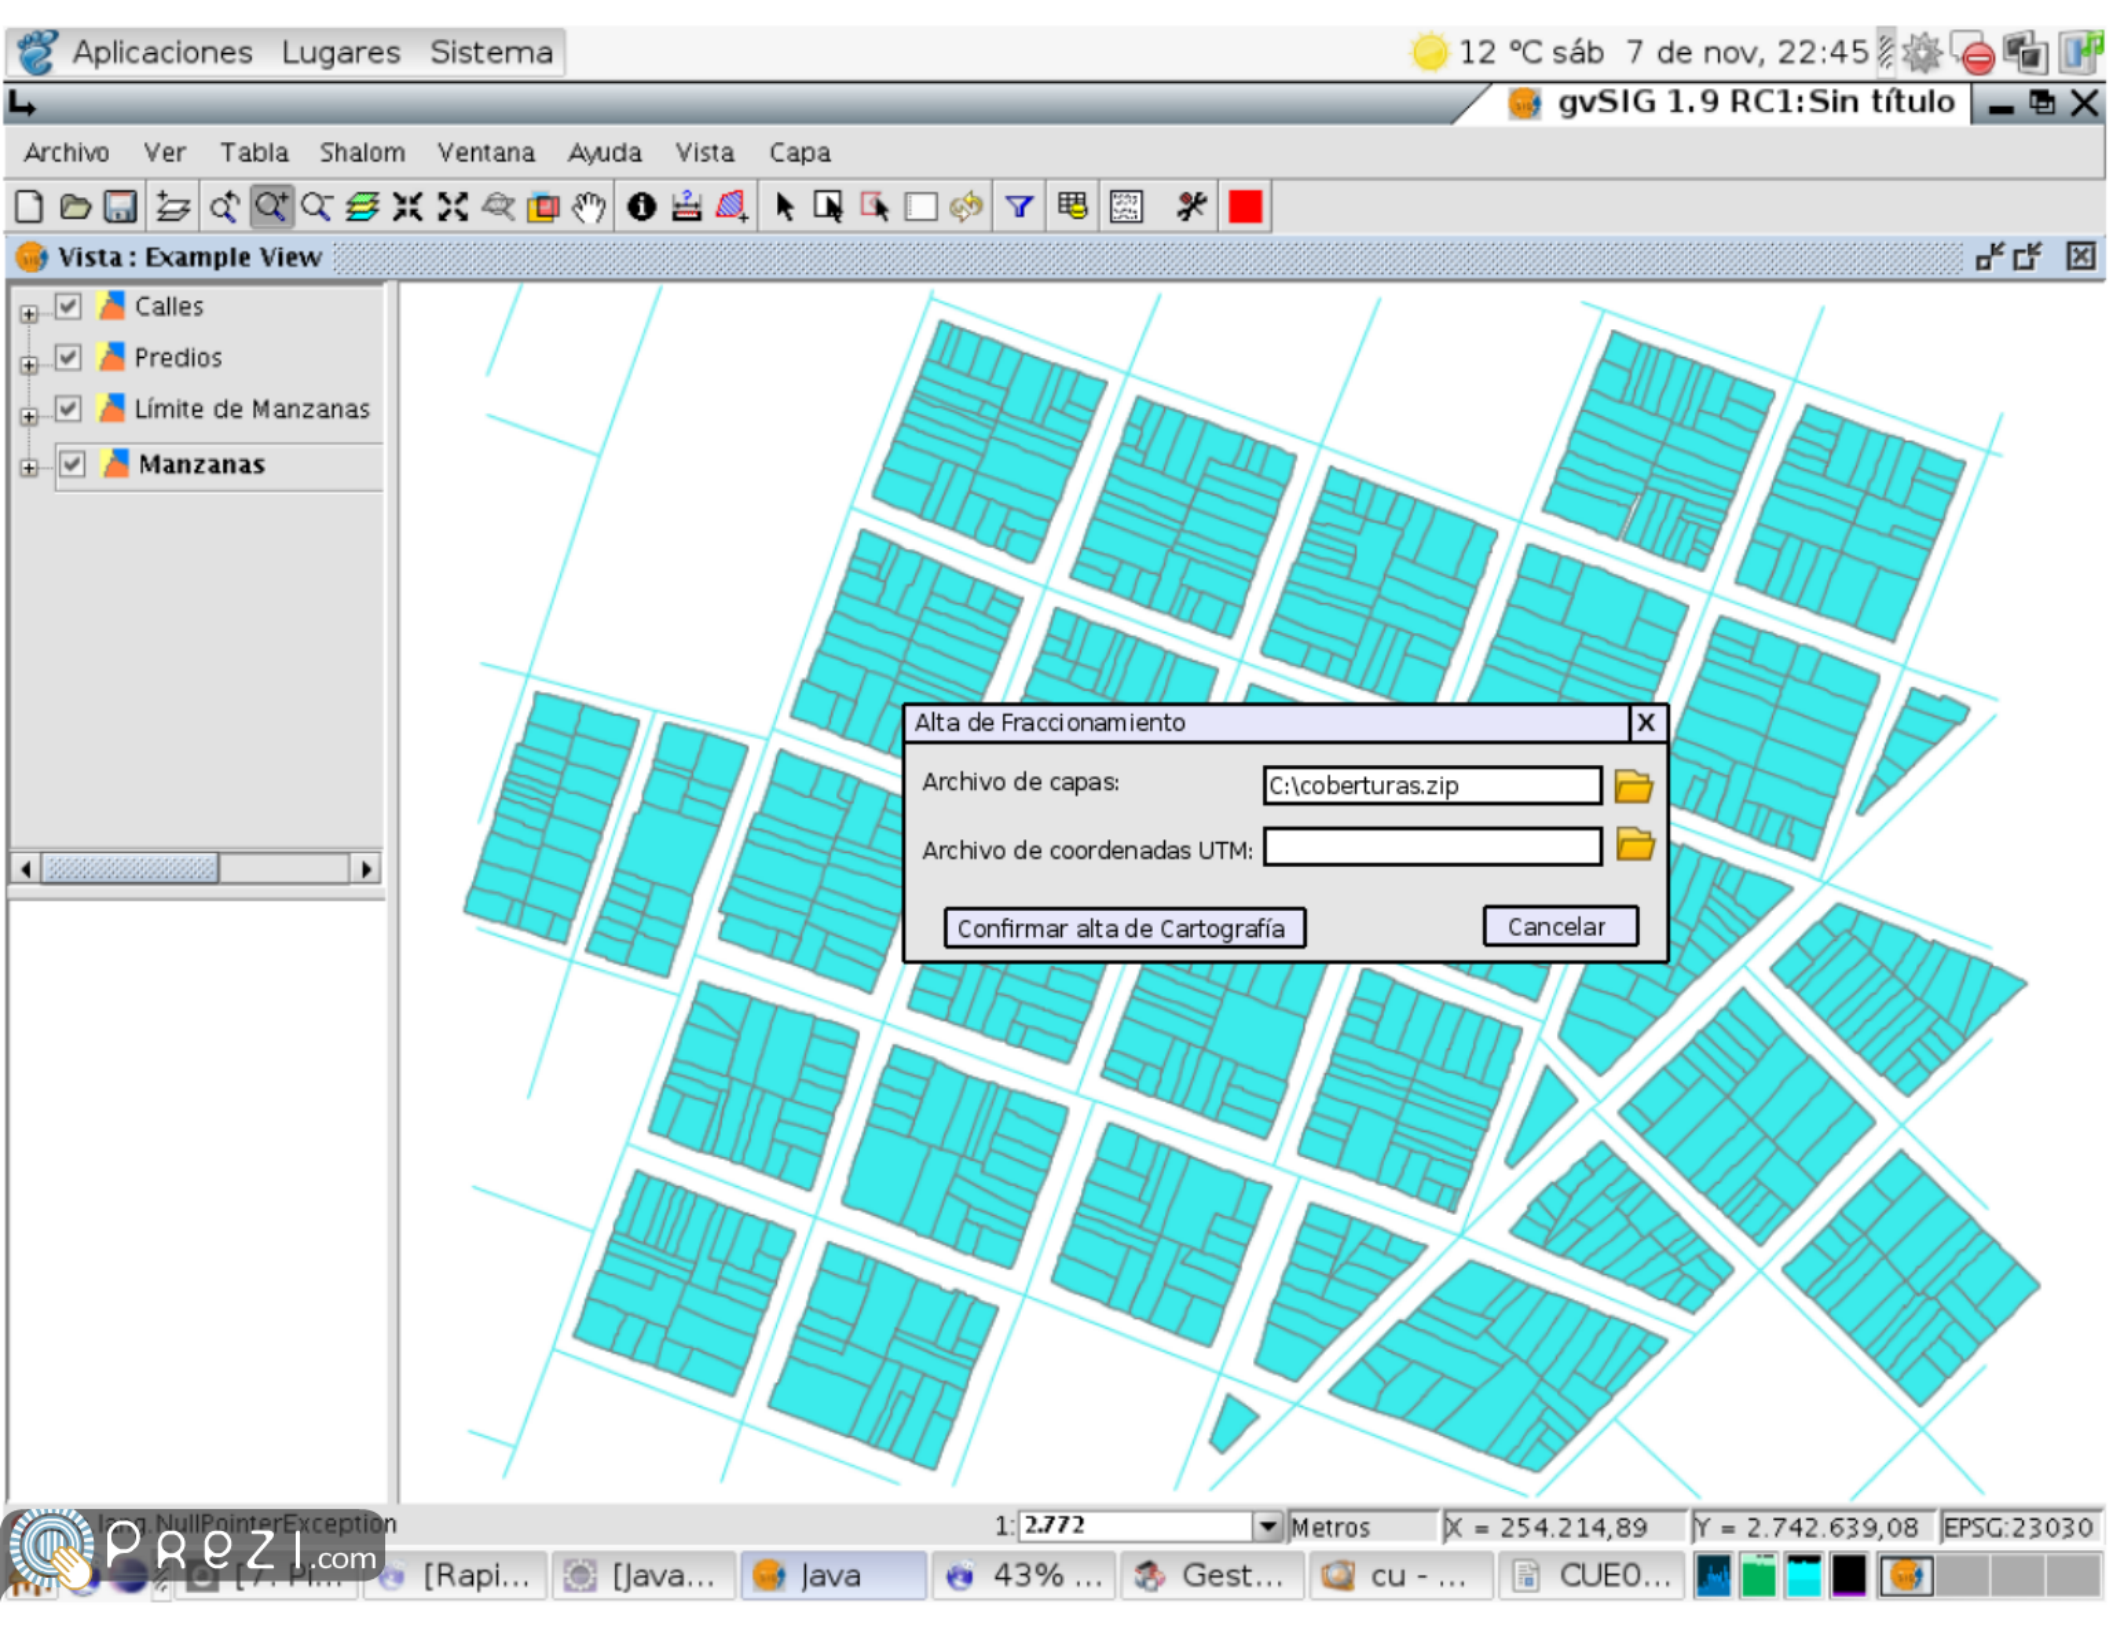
Aplicaciones Lugares Sistema

12 °C sáb 7 de nov, 22:45

gvSIG 1.9 RC1: Sin título

Archivo Ver Tabla Shalom Ventana Ayuda Vista Capa

Vista : Example View

Calles
Predios
Límite de Manzanas
Manzanas

Alta de Fraccionamiento

Archivo de capas: C:\coberturas.zip

Archivo de coordenadas UTM:

Confirmar alta de Cartografía

Cancelar

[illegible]lang.NullPointerException

1: 2.772 Metros X = 254.214,89 Y = 2.742.639,08 EPSG:23030

Prezi.com

[Rapi... [Java... Java 43% ... Gest... cu - ... CUEO...